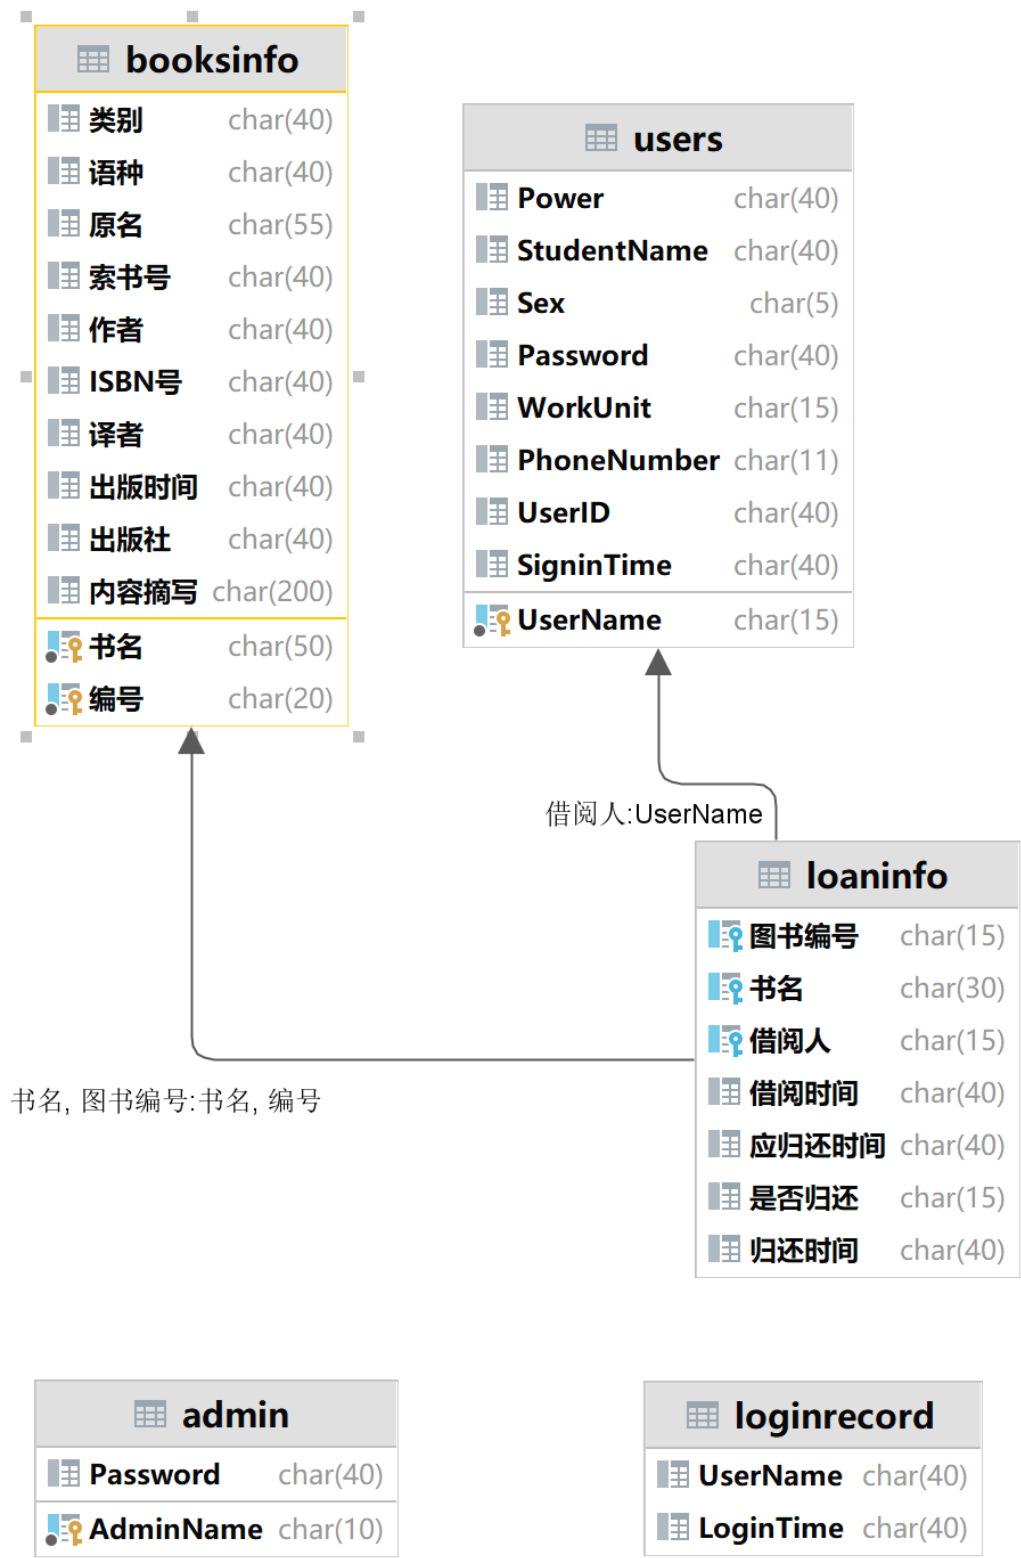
booksinfo

| | |
|---|---|
| 类别 | char(40) |
| 语种 | char(40) |
| 原名 | char(55) |
| 索书号 | char(40) |
| 作者 | char(40) |
| ISBN号 | char(40) |
| 译者 | char(40) |
| 出版时间 | char(40) |
| 出版社 | char(40) |
| 内容摘写 | char(200) |
| 书名 | char(50) |
| 编号 | char(20) |

users

| | |
|---|---|
| Power | char(40) |
| StudentName | char(40) |
| Sex | char(5) |
| Password | char(40) |
| WorkUnit | char(15) |
| PhoneNumber | char(11) |
| UserID | char(40) |
| SigninTime | char(40) |
| UserName | char(15) |

借阅人:UserName

loaninfo

| | |
|---|---|
| 图书编号 | char(15) |
| 书名 | char(30) |
| 借阅人 | char(15) |
| 借阅时间 | char(40) |
| 应归还时间 | char(40) |
| 是否归还 | char(15) |
| 归还时间 | char(40) |

书名, 图书编号:书名, 编号

admin

| | |
|---|---|
| Password | char(40) |
| AdminName | char(10) |

loginrecord

| | |
|---|---|
| UserName | char(40) |
| LoginTime | char(40) |